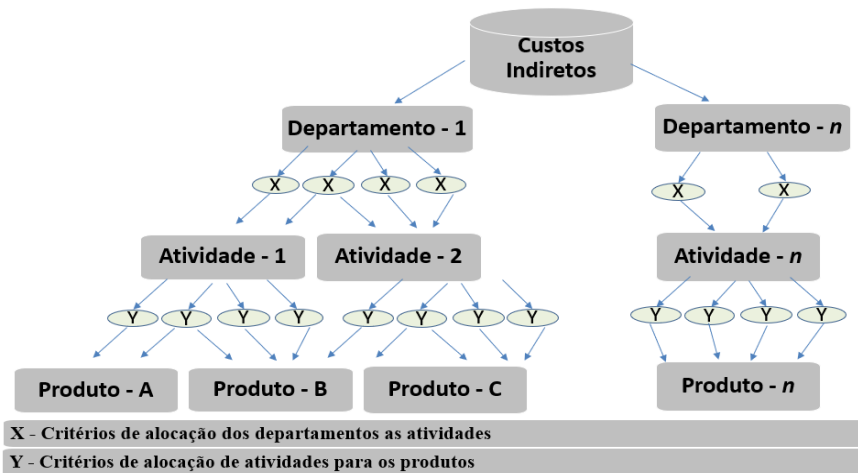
Custos Indiretos

Departamento - 1

Departamento - *n*

X X X X

X X

Atividade - 1

Atividade - 2

Atividade - *n*

Y Y Y Y

Y Y Y Y

Y Y Y Y

Produto - A

Produto - B

Produto - C

Produto - *n*

X - Critérios de alocação dos departamentos as atividades

Y - Critérios de alocação de atividades para os produtos